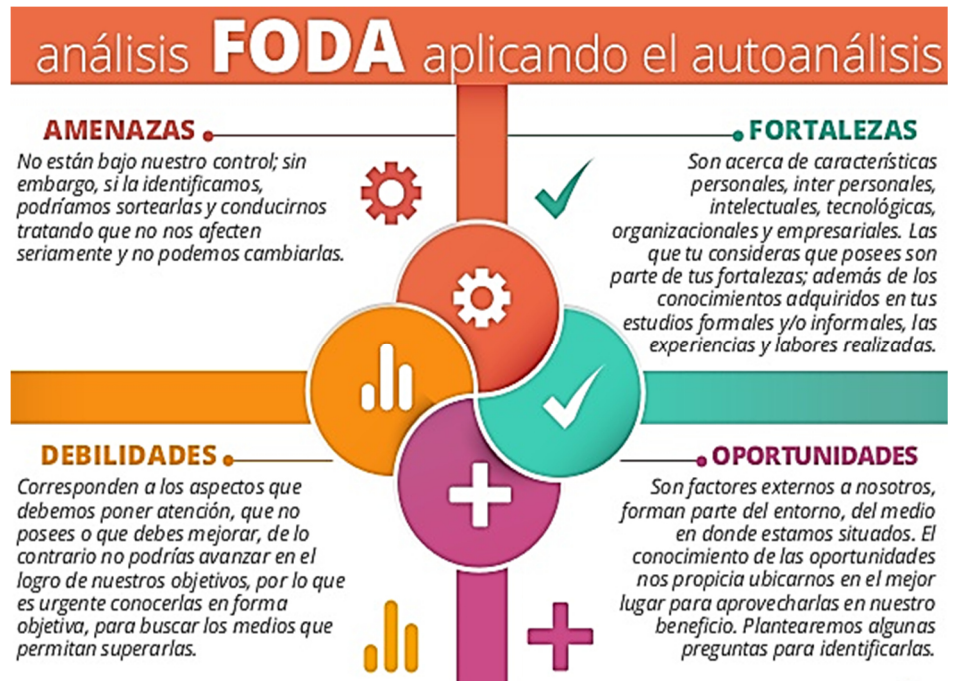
análisis FODA aplicando el autoanálisis

AMENAZAS

No están bajo nuestro control; sin embargo, si la identificamos, podríamos sortearlas y conducirnos tratando que no nos afecten seriamente y no podemos cambiarlas.

FORTALEZAS

Son acerca de características personales, inter personales, intelectuales, tecnológicas, organizacionales y empresariales. Las que tu consideras que posees son parte de tus fortalezas; además de los conocimientos adquiridos en tus estudios formales y/o informales, las experiencias y labores realizadas.

DEBILIDADES

Corresponden a los aspectos que debemos poner atención, que no posees o que debes mejorar, de lo contrario no podrías avanzar en el logro de nuestros objetivos, por lo que es urgente conocerlas en forma objetiva, para buscar los medios que permitan superarlas.

OPORTUNIDADES

Son factores externos a nosotros, forman parte del entorno, del medio en donde estamos situados. El conocimiento de las oportunidades nos propicia ubicarnos en el mejor lugar para aprovecharlas en nuestro beneficio. Plantearemos algunas preguntas para identificarlas.